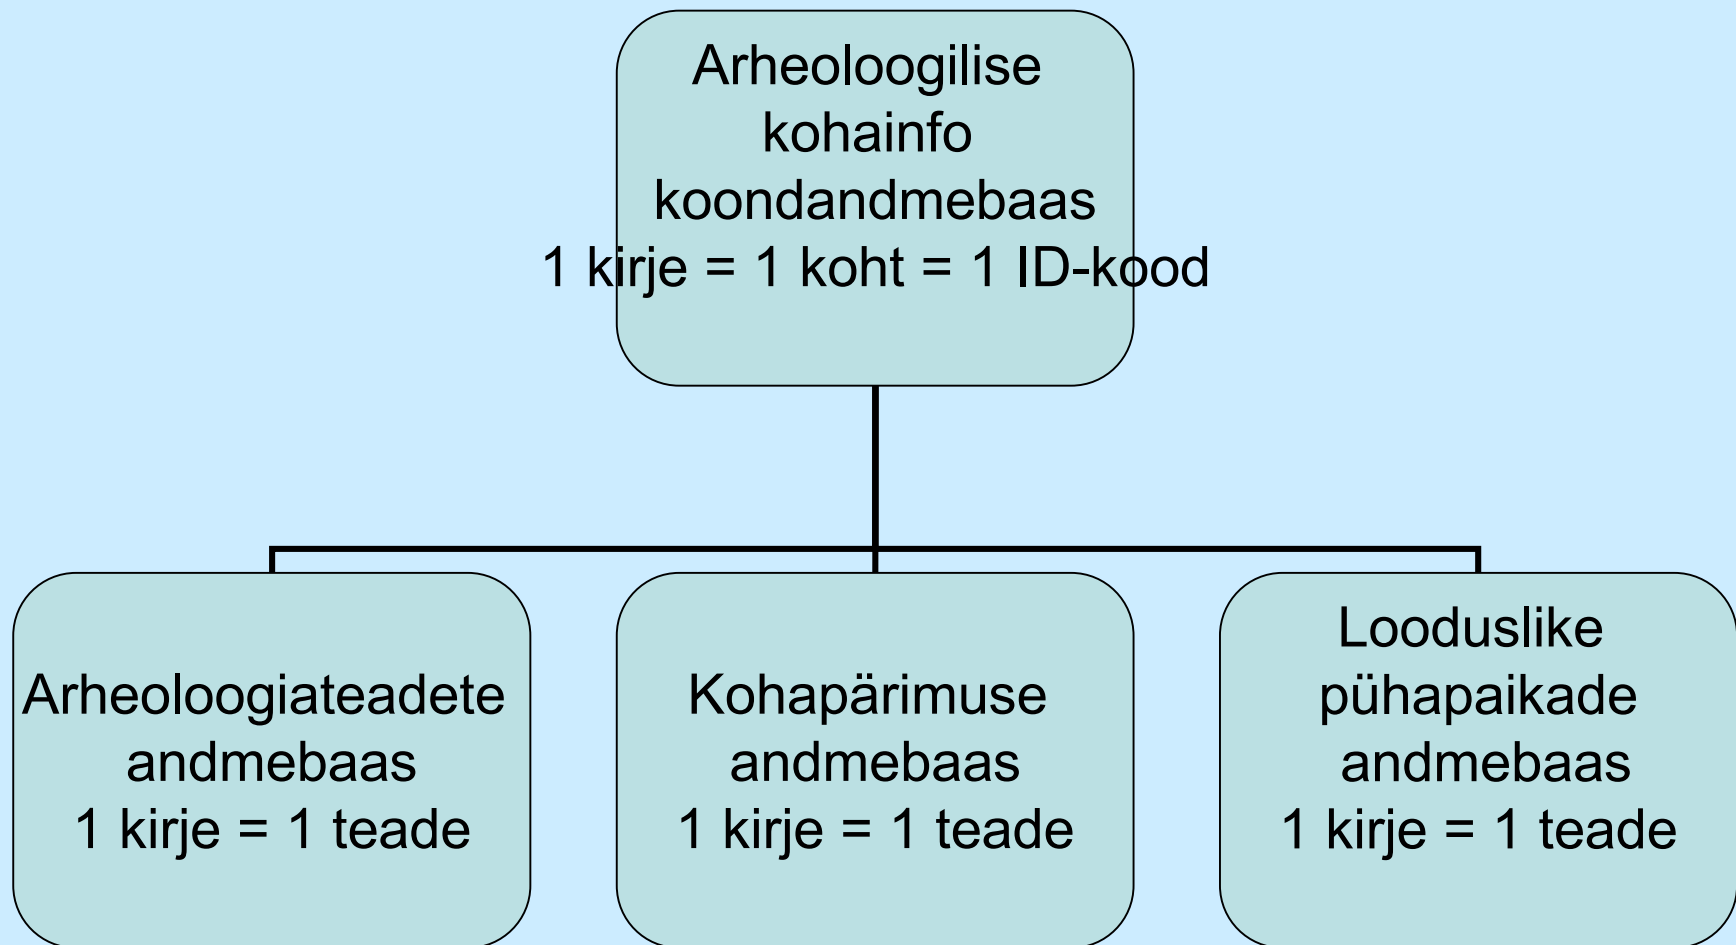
Arheoloogilise kohainfo koondandmebaas
1 kirje = 1 koht = 1 ID-kood

Arheoloogiateadete andmebaas
1 kirje = 1 teade

Kohapärimuse andmebaas
1 kirje = 1 teade

Looduslike pühapaikade andmebaas
1 kirje = 1 teade